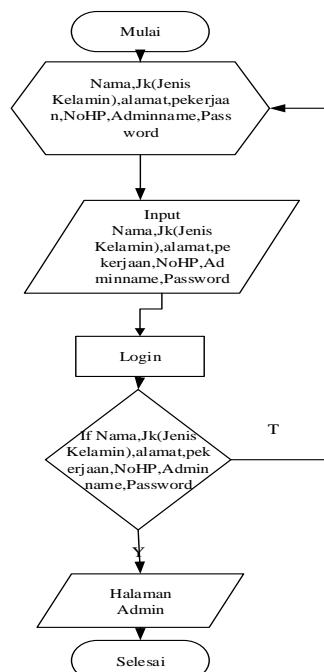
Mulai

Nama,Jk(Jenis Kelamin),alamat,pekerjaan,NoHP,Adminname,Password

Input Nama,Jk(Jenis Kelamin),alamat,pekerjaan,NoHP,Adminname,Password

Login

If Nama,Jk(Jenis Kelamin),alamat,pekerjaan,NoHP,Adminname,Password

T

Y

Halaman Admin

Selesai